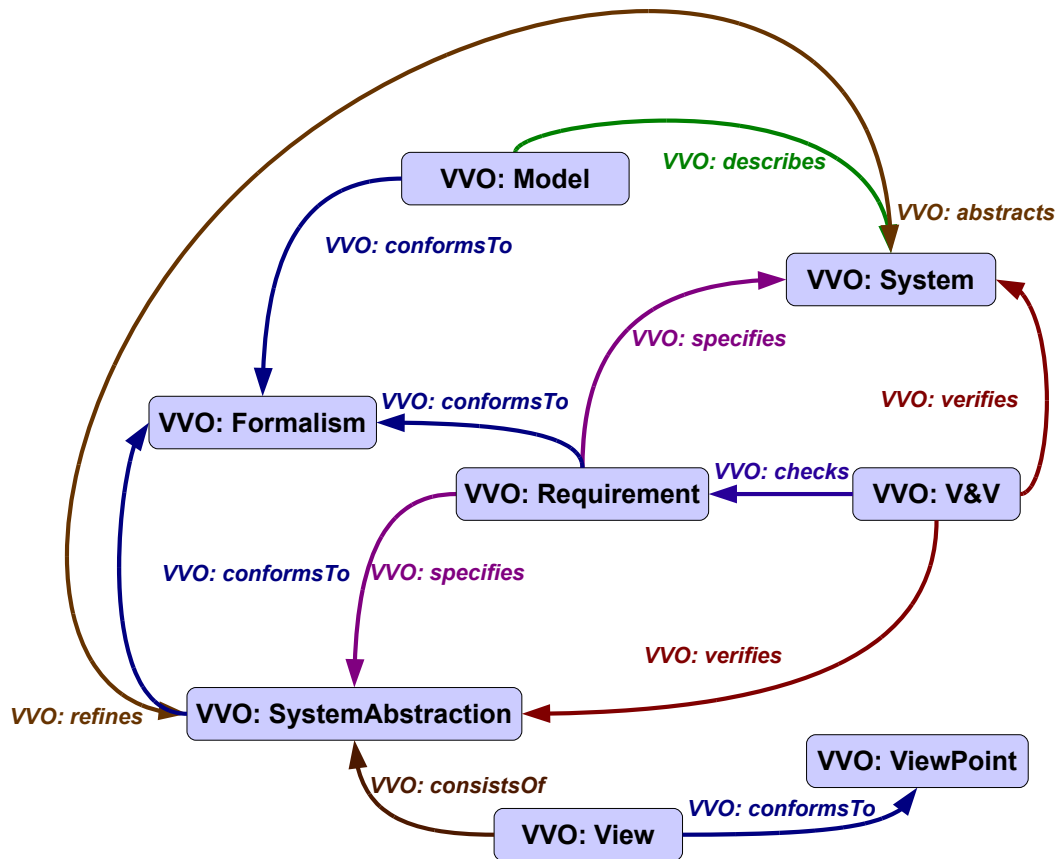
VVO: Model

VVO: describes

VVO: abstracts

VVO: conformsTo

VVO: System

VVO: specifies

VVO: verifies

VVO: Formalism

VVO: conformsTo

VVO: checks

VVO: Requirement

VVO: V&V

VVO: conformsTo

VVO: specifies

VVO: verifies

VVO: refines

VVO: SystemAbstraction

VVO: ViewPoint

VVO: consistsOf

VVO: conformsTo

VVO: View